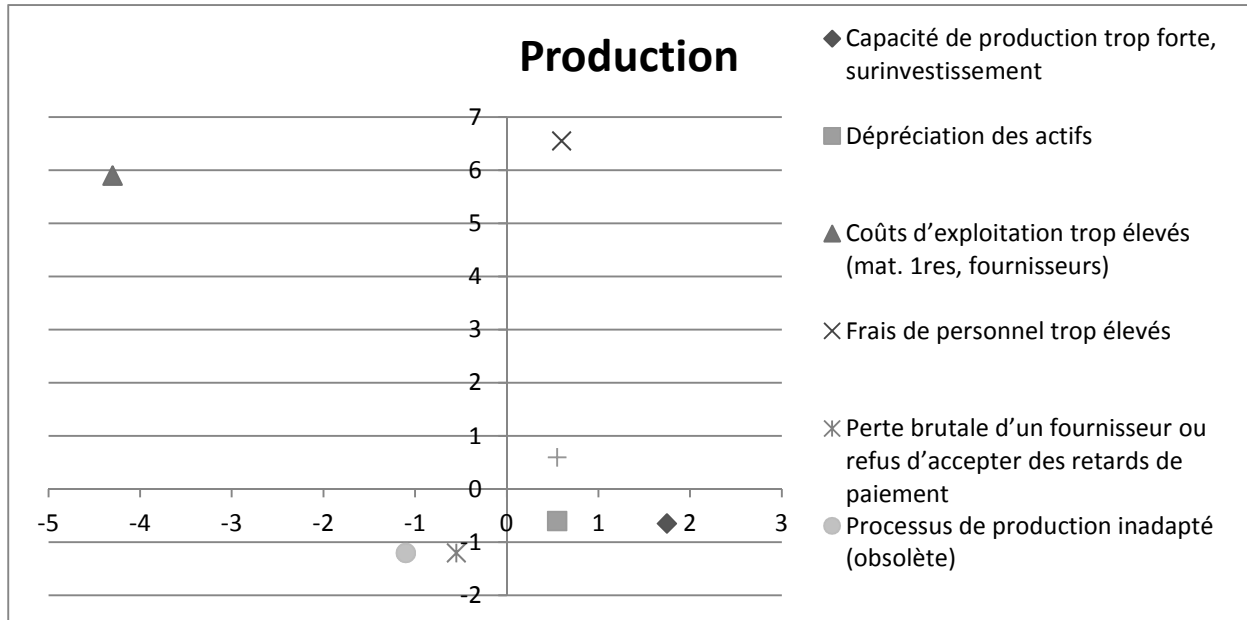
Production

7
6
5
4
3
2
1
0
-1
-2

-5 -4 -3 -2 -1 0 1 2 3

Capacité de production trop forte, surinvestissement

Dépréciation des actifs

Coûts d'exploitation trop élevés (mat. 1res, fournisseurs)

Frais de personnel trop élevés

Perte brutale d'un fournisseur ou refus d'accepter des retards de paiement

Processus de production inadapté (obsolète)